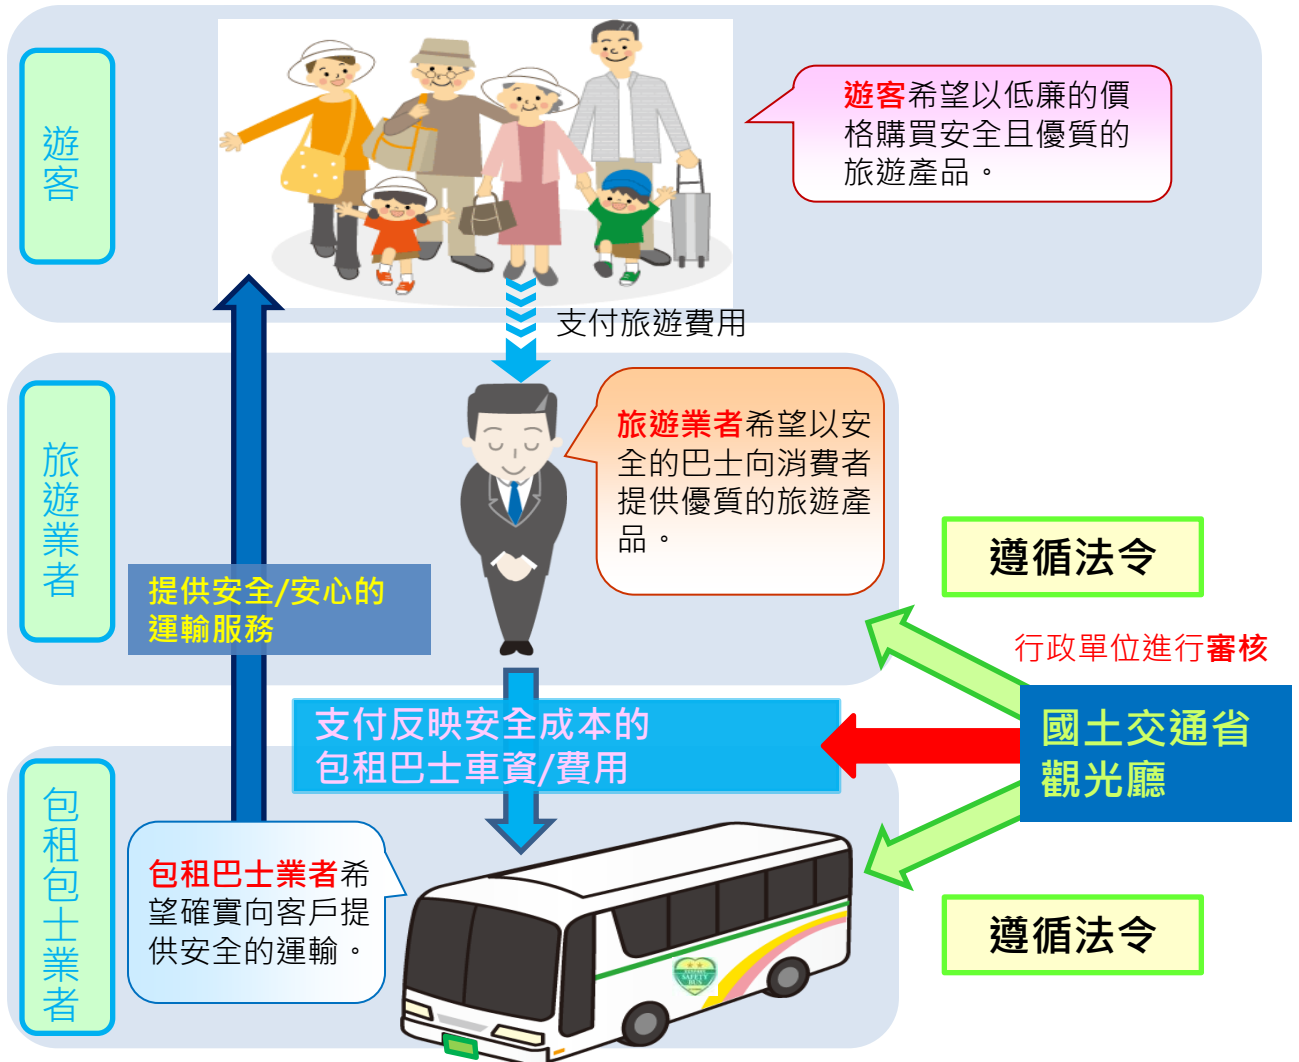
遊客

遊客希望以低廉的價格購買安全且優質的旅遊產品。

支付旅遊費用

旅遊業者

旅遊業者希望以安全的巴士向消費者提供優質的旅遊產品。

遵循法令

行政單位進行審核

提供安全/安心的運輸服務

支付反映安全成本的包租巴士車資/費用

國土交通省觀光廳

包租包士業者

包租巴士業者希望確實向客戶提供安全的運輸。

遵循法令